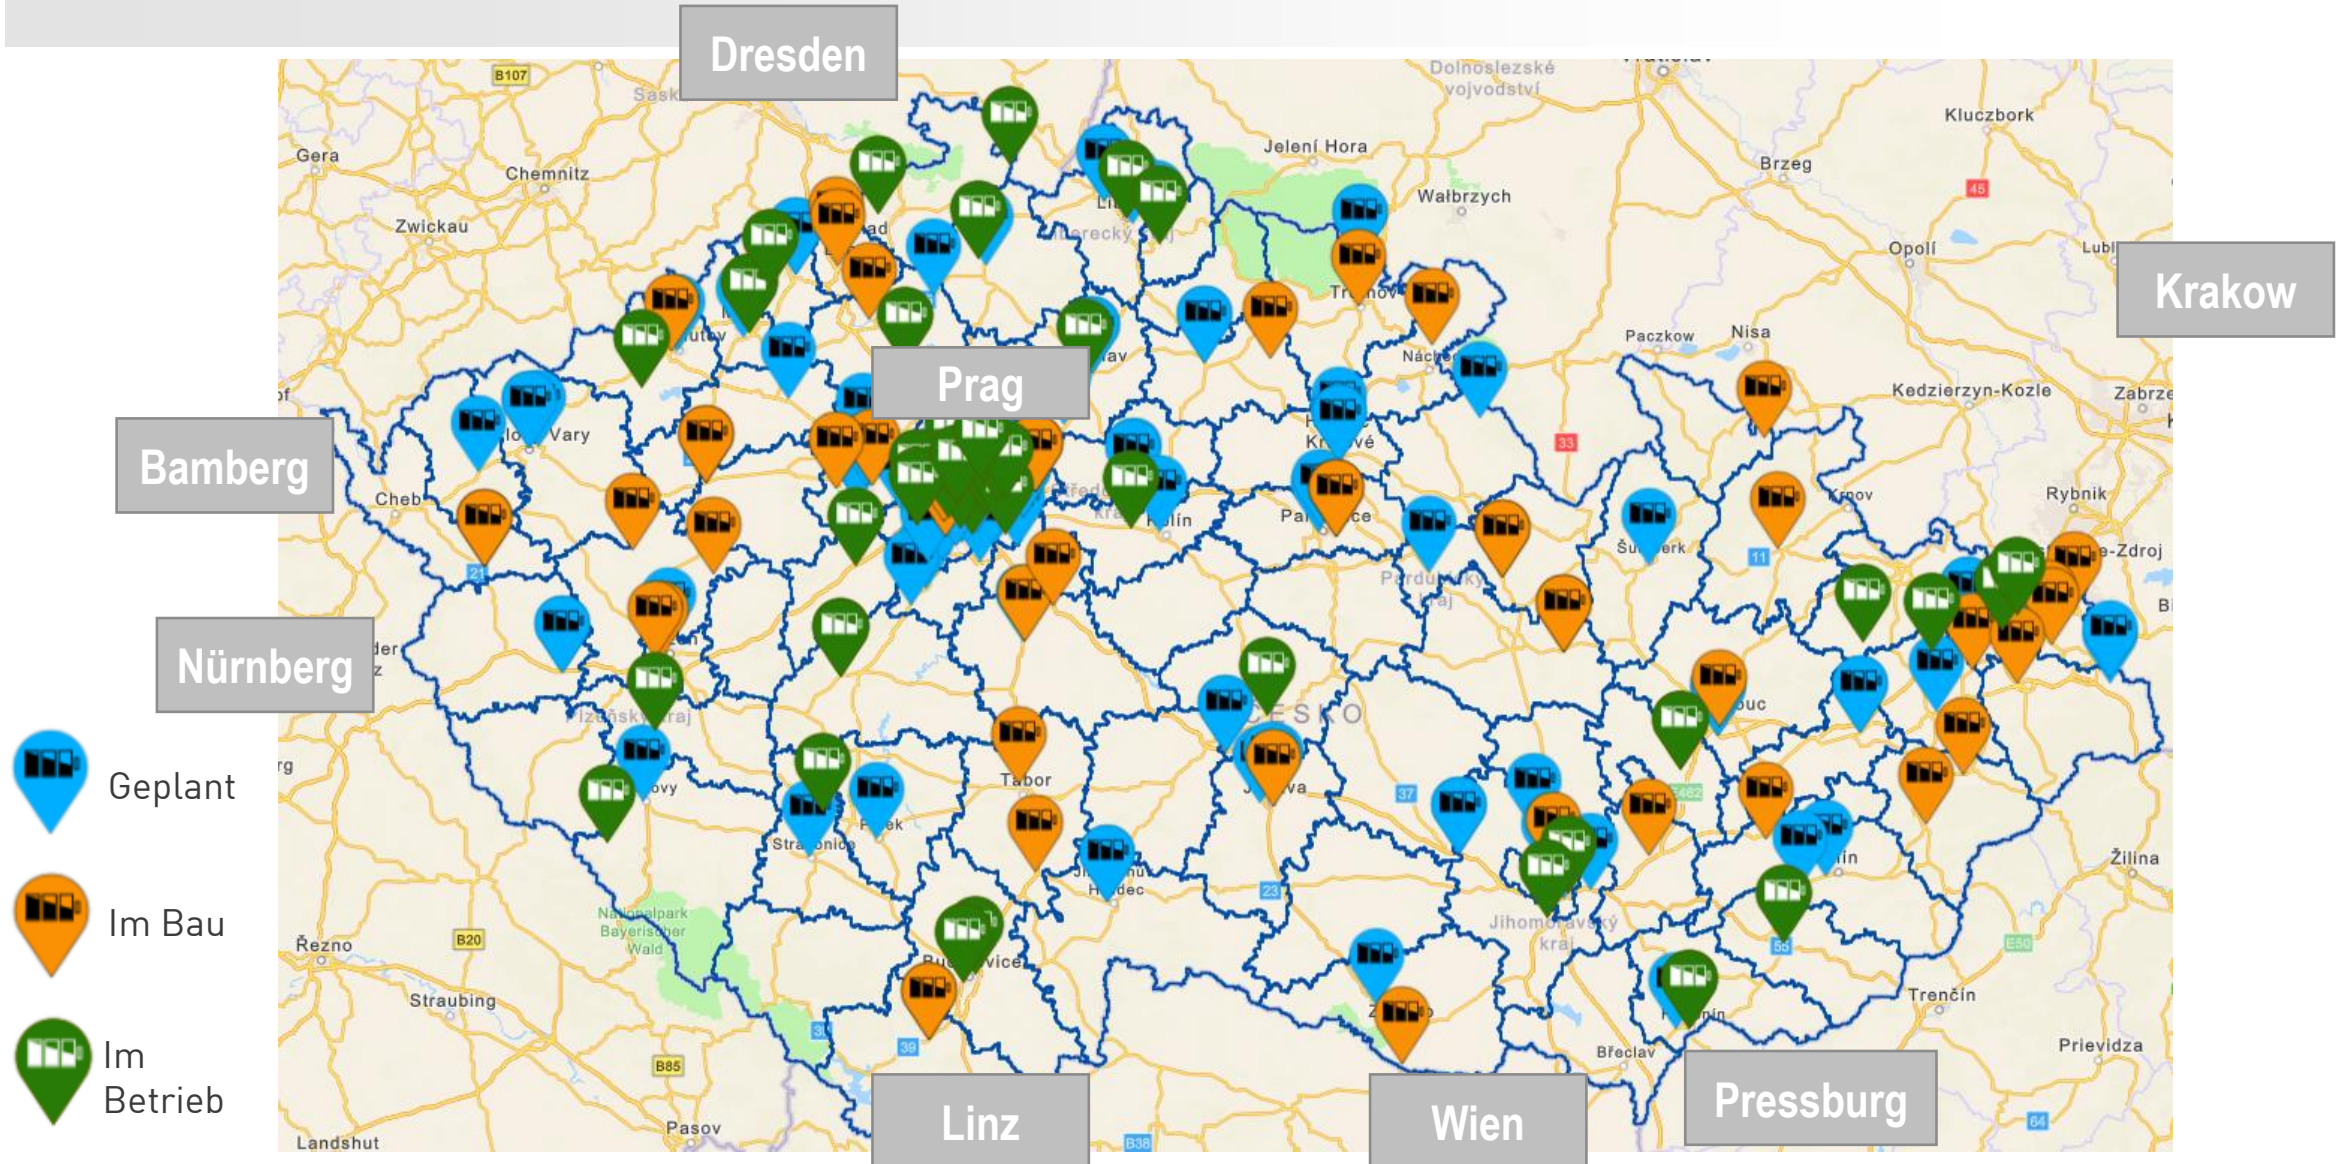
Dresden

Krakow

Prag

Bamberg

Nürnberg

Linz

Wien

Pressburg

Geplant

Im Bau

Im Betrieb

B107
Sask
Gera
Chemnitz
Zwickau
Dolnoslezské vojvodství
Jelení Hora
Wałbrzych
Kluczbork
Brzeg
45
Opolí
Lubl
Paczkow
Nisa
Kedzierzyn-Kozle
Zabrze
Trutnov
Náchod
Vary
Cheb
Hradec Králové
Pardubice
Šumperk
Krnov
Rybnik
-Zdroj
33
11
21
Kolín
Pardubický kraj
Plzeňský kraj
ČESKO
Tábor
Jihlava
Olomouc
37
Strakonice
Písek
Jindřichův Hradec
23
Jihomoravský kraj
Nationalpark Bayerischer Wald
Řezno
B20
Straubing
Budějovice
Žilina
Trenčín
Znojmo
Břeclav
Prievidza
B85
Pasov
Landshut
39
B38
64
E50
55